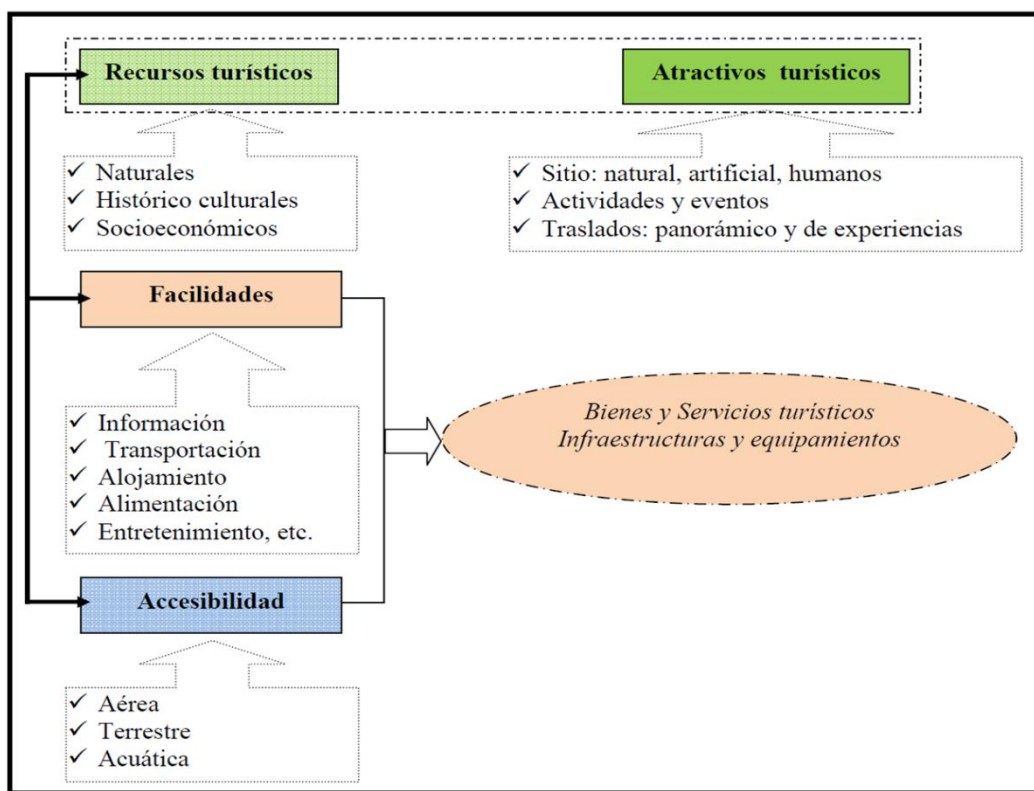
Recursos turísticos

Atractivos turísticos

✓ Naturales
✓ Histórico culturales
✓ Socioeconómicos

✓ Sitio: natural, artificial, humanos
✓ Actividades y eventos
✓ Traslados: panorámico y de experiencias

Facilidades

✓ Información
✓ Transportación
✓ Alojamiento
✓ Alimentación
✓ Entretenimiento, etc.

Bienes y Servicios turísticos
Infraestructuras y equipamientos

Accesibilidad

✓ Aérea
✓ Terrestre
✓ Acuática